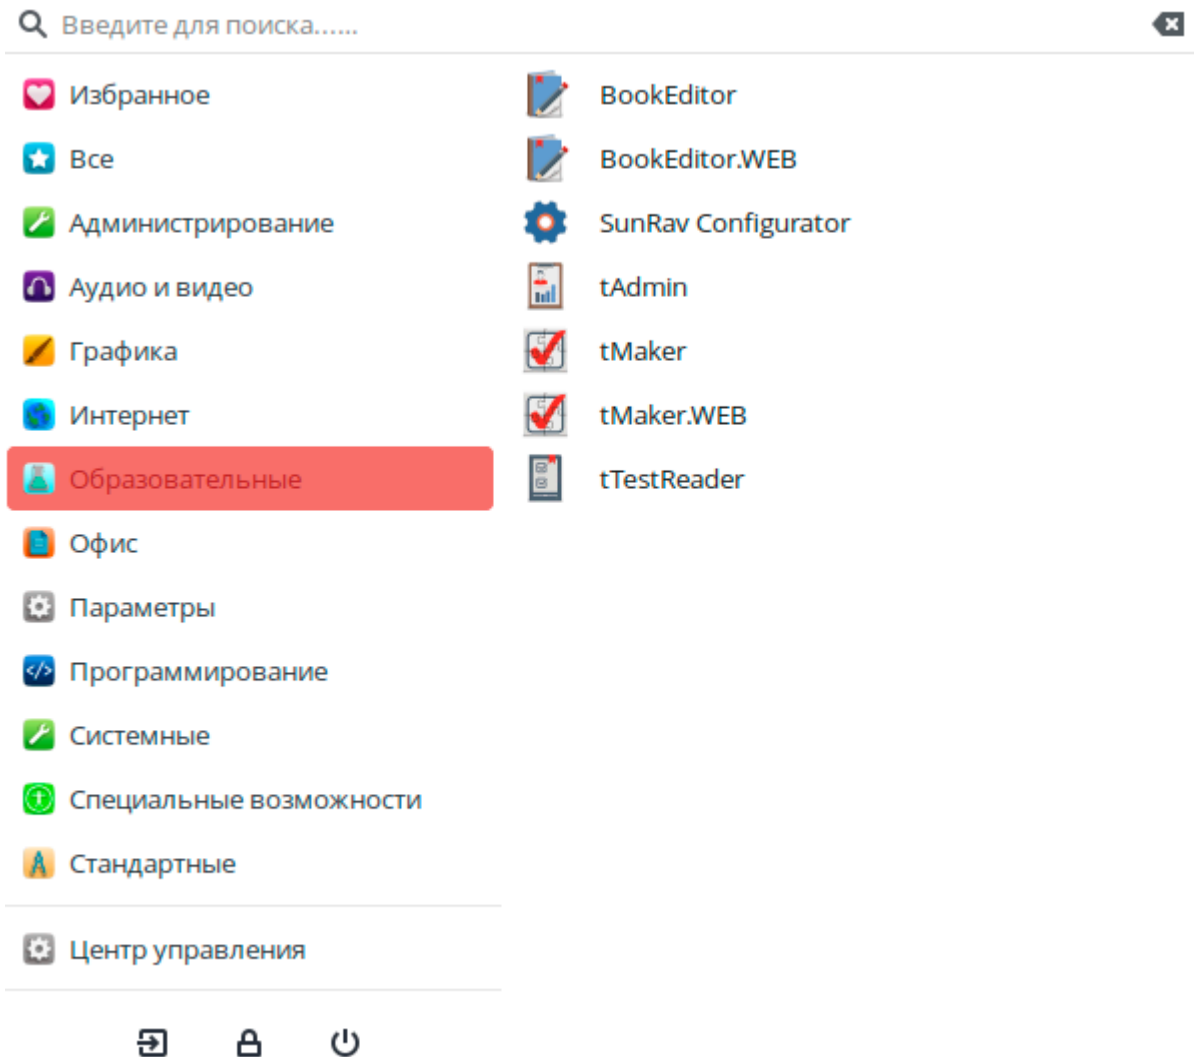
Введите для поиска......

Избранное
Все
Администрирование
Аудио и видео
Графика
Интернет
Образовательные
Офис
Параметры
Программирование
Системные
Специальные возможности
Стандартные

Центр управления

BookEditor
BookEditor.WEB
SunRav Configurator
tAdmin
tMaker
tMaker.WEB
tTestReader